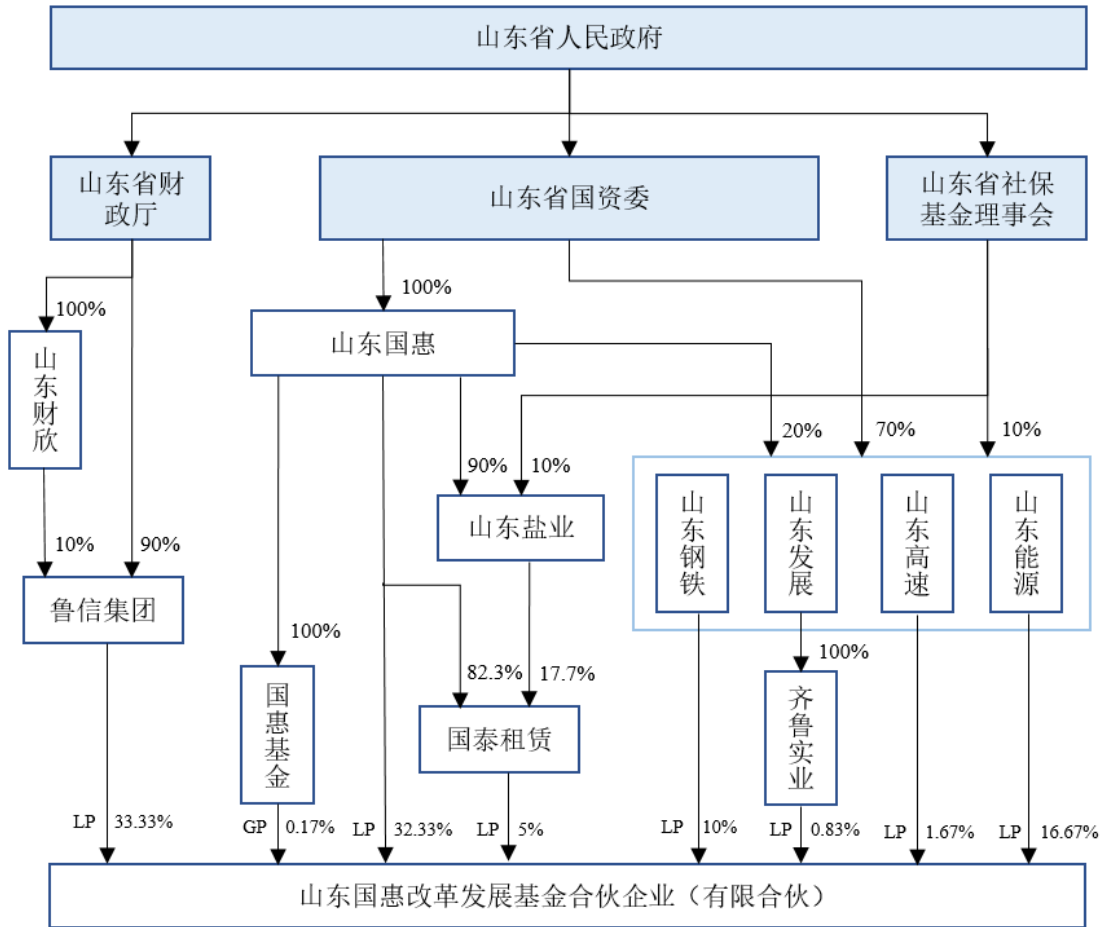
山东省人民政府

山东省财政厅

山东省国资委

山东省社保基金理事会

100%

山东财欣

100%

山东国惠

20%

70%

10%

90%

10%

山东盐业

山东钢铁

山东发展

山东高速

山东能源

10%

90%

鲁信集团

100%

100%

82.3%

17.7%

国惠基金

国泰租赁

齐鲁实业

LP 33.33%

GP 0.17%

LP 32.33%

LP 5%

LP 10%

LP 0.83%

LP 1.67%

LP 16.67%

山东国惠改革发展基金合伙企业（有限合伙）